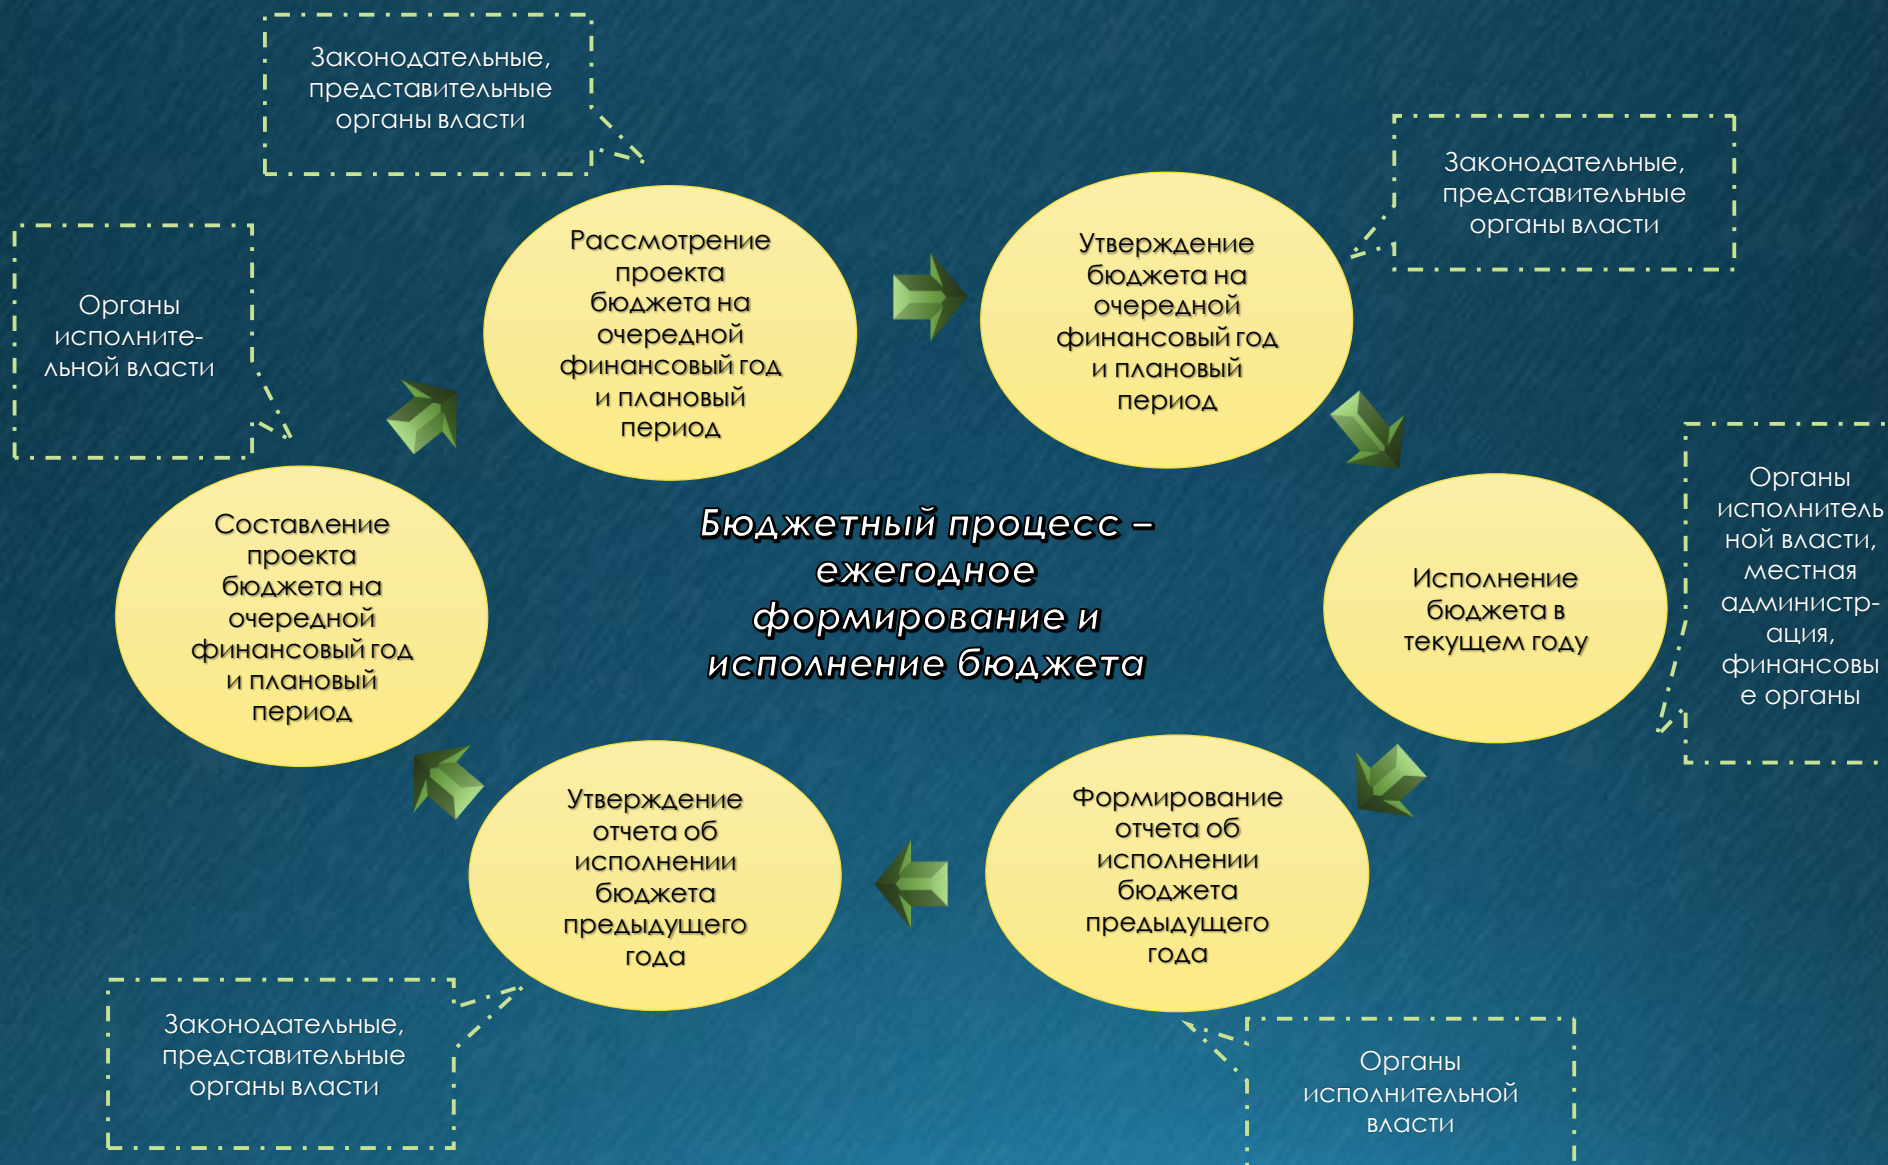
Законодательные, представительные органы власти

Органы исполните-льной власти

Рассмотрение проекта бюджета на очередной финансовый год и плановый период

Утверждение бюджета на очередной финансовый год и плановый период

Законодательные, представительные органы власти

Составление проекта бюджета на очередной финансовый год и плановый период

Бюджетный процесс – ежегодное формирование и исполнение бюджета

Исполнение бюджета в текущем году

Органы исполнитель ной власти, местная администр-ация, финансовы е органы

Утверждение отчета об исполнении бюджета предыдущего года

Формирование отчета об исполнении бюджета предыдущего года

Законодательные, представительные органы власти

Органы исполнительной власти